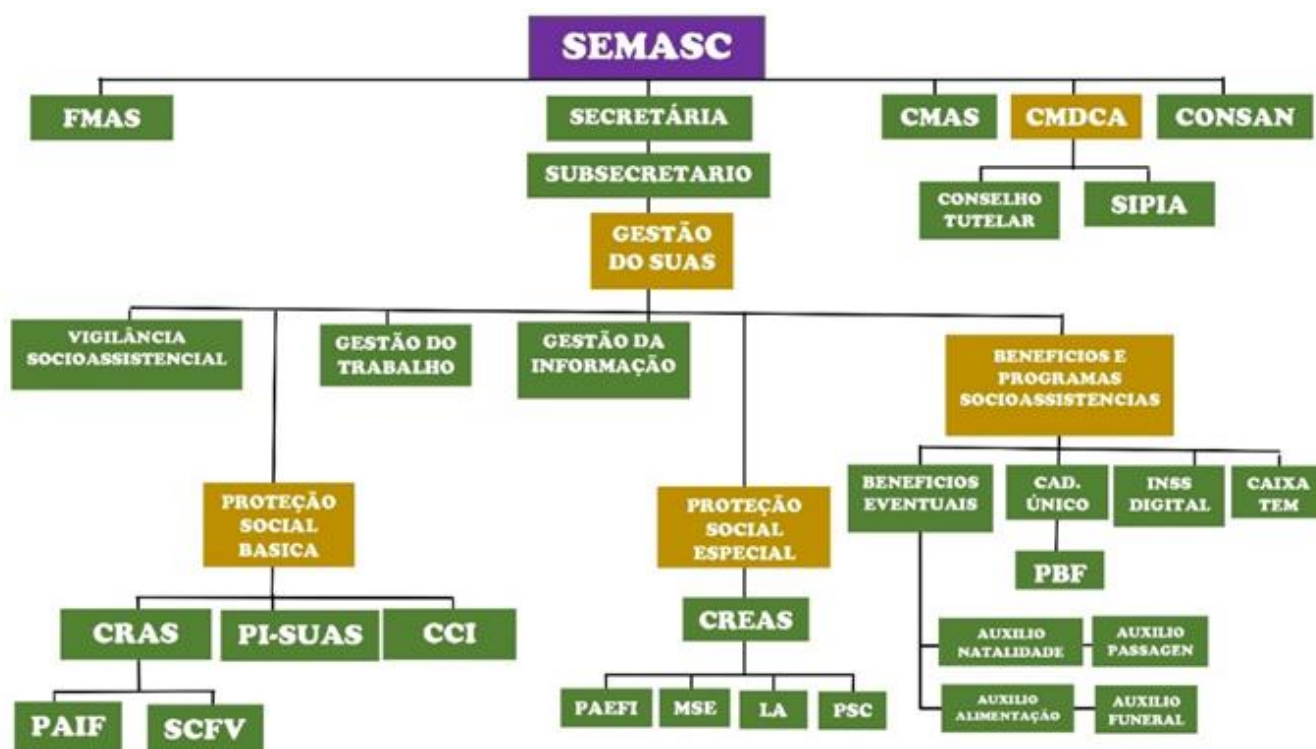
SEMASC

FMAS

SECRETÁRIA

SUBSECRETARIO

GESTÃO DO SUAS

CMAS

CMDCA

CONSAN

CONSELHO TUTELAR

SIPIA

VIGILÂNCIA SOCIOASSISTENCIAL

GESTÃO DO TRABALHO

GESTÃO DA INFORMAÇÃO

BENEFICIOS E PROGRAMAS SOCIOASSISTENCIAS

BENEFICIOS EVENTUAIS

CAD. ÚNICO

INSS DIGITAL

CAIXA TEM

PBF

PROTEÇÃO SOCIAL BASICA

PROTEÇÃO SOCIAL ESPECIAL

CRAS

PI-SUAS

CCI

CREAS

PAIF

SCFV

PAEFI

MSE

LA

PSC

AUXILIO NATALIDADE

AUXILIO PASSAGEN

AUXILIO ALIMENTAÇÃO

AUXILIO FUNERAL